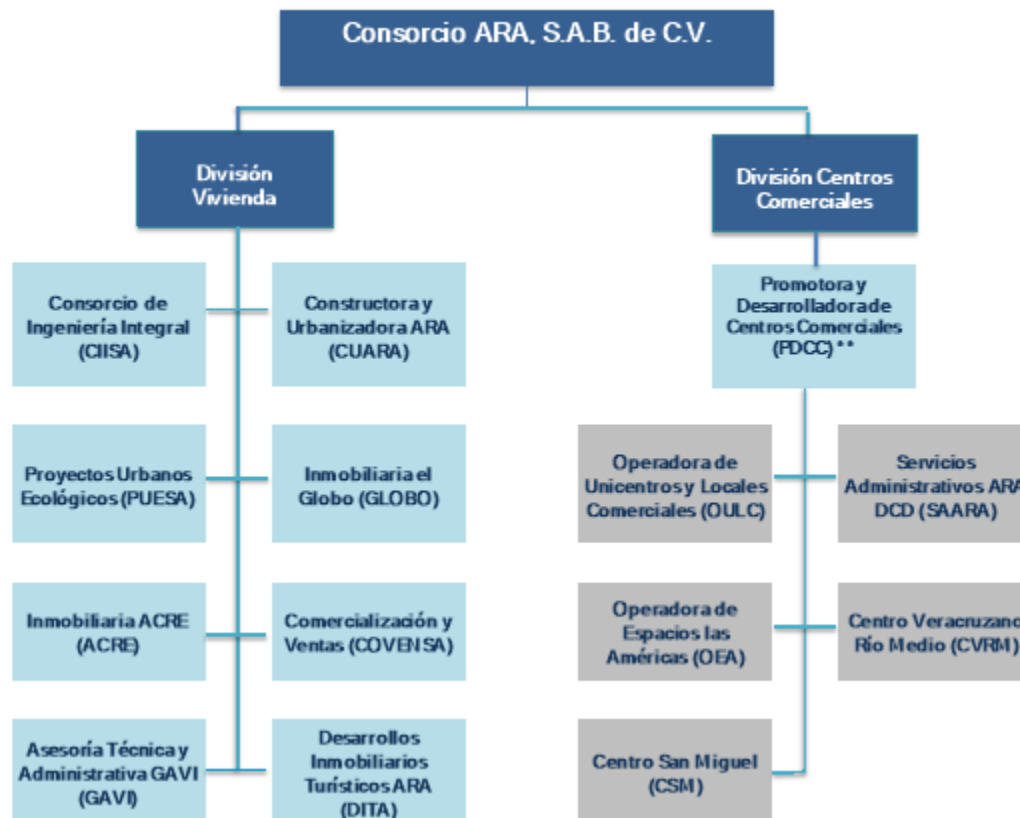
Consorcio ARA, S.A.B. de C.V.

División Vivienda

División Centros Comerciales

Consorcio de Ingeniería Integral (CIISA)

Constructora y Urbanizadora ARA (CUARA)

Proyectos Urbanos Ecológicos (PUESA)

Inmobiliaria el Globo (GLOBO)

Inmobiliaria ACRE (ACRE)

Comercialización y Ventas (COVENSA)

Asesoría Técnica y Administrativa GAVI (GAVI)

Desarrollos Inmobiliarios Turísticos ARA (DITA)

Promotora y Desarrolladora de Centros Comerciales (PDCC) **

Operadora de Unicentros y Locales Comerciales (OULC)

Servicios Administrativos ARA DCD (SAARA)

Operadora de Espacios las Américas (OEA)

Centro Veracruzano Río Medio (CVRM)

Centro San Miguel (CSM)